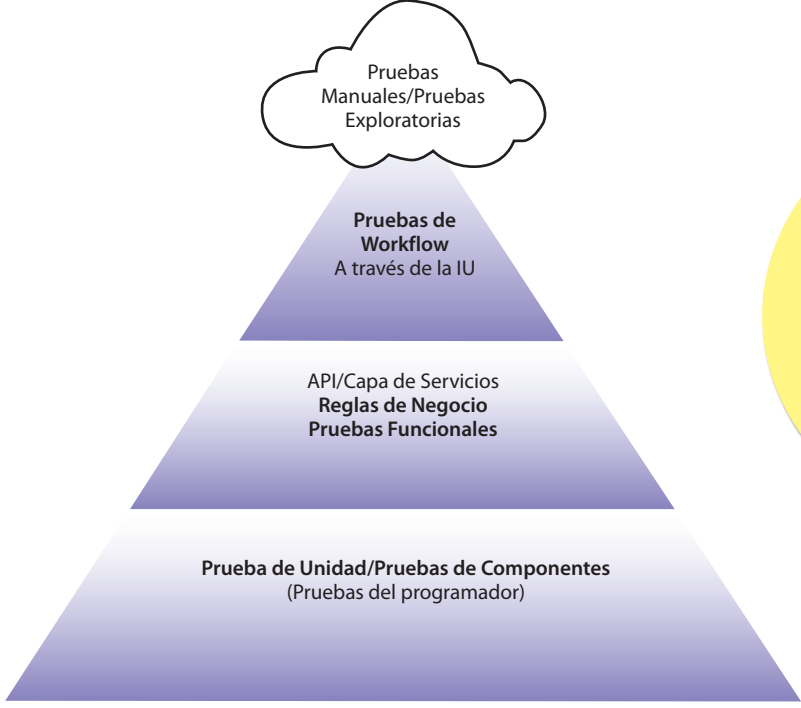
Pruebas Manuales/Pruebas Exploratorias

**Pruebas de Workflow**
A través de la IU

API/Capa de Servicios
**Reglas de Negocio**
**Pruebas Funcionales**

**Prueba de Unidad/Pruebas de Componentes**
(Pruebas del programador)